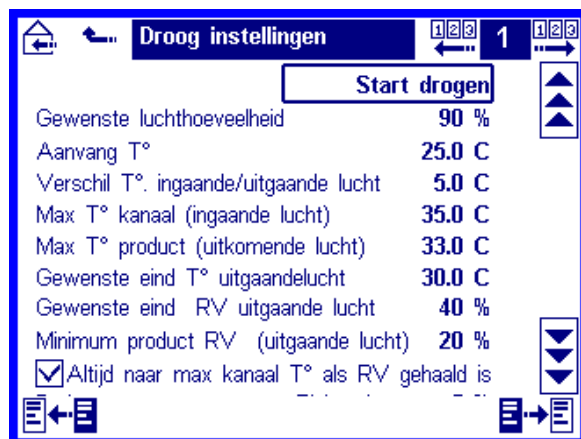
Droog instellingen

123

1

123

Start drogen

Gewenste luchthoeveelheid 90 %
Aanvang T° 25.0 C
Verschil T°. ingaande/uitgaande lucht 5.0 C
Max T° kanaal (ingaande lucht) 35.0 C
Max T° product (uitkomende lucht) 33.0 C
Gewenste eind T° uitgaandelucht 30.0 C
Gewenste eind RV uitgaande lucht 40 %
Minimum product RV (uitgaande lucht) 20 %
Altijd naar max kanaal T° als RV gehaald is
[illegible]